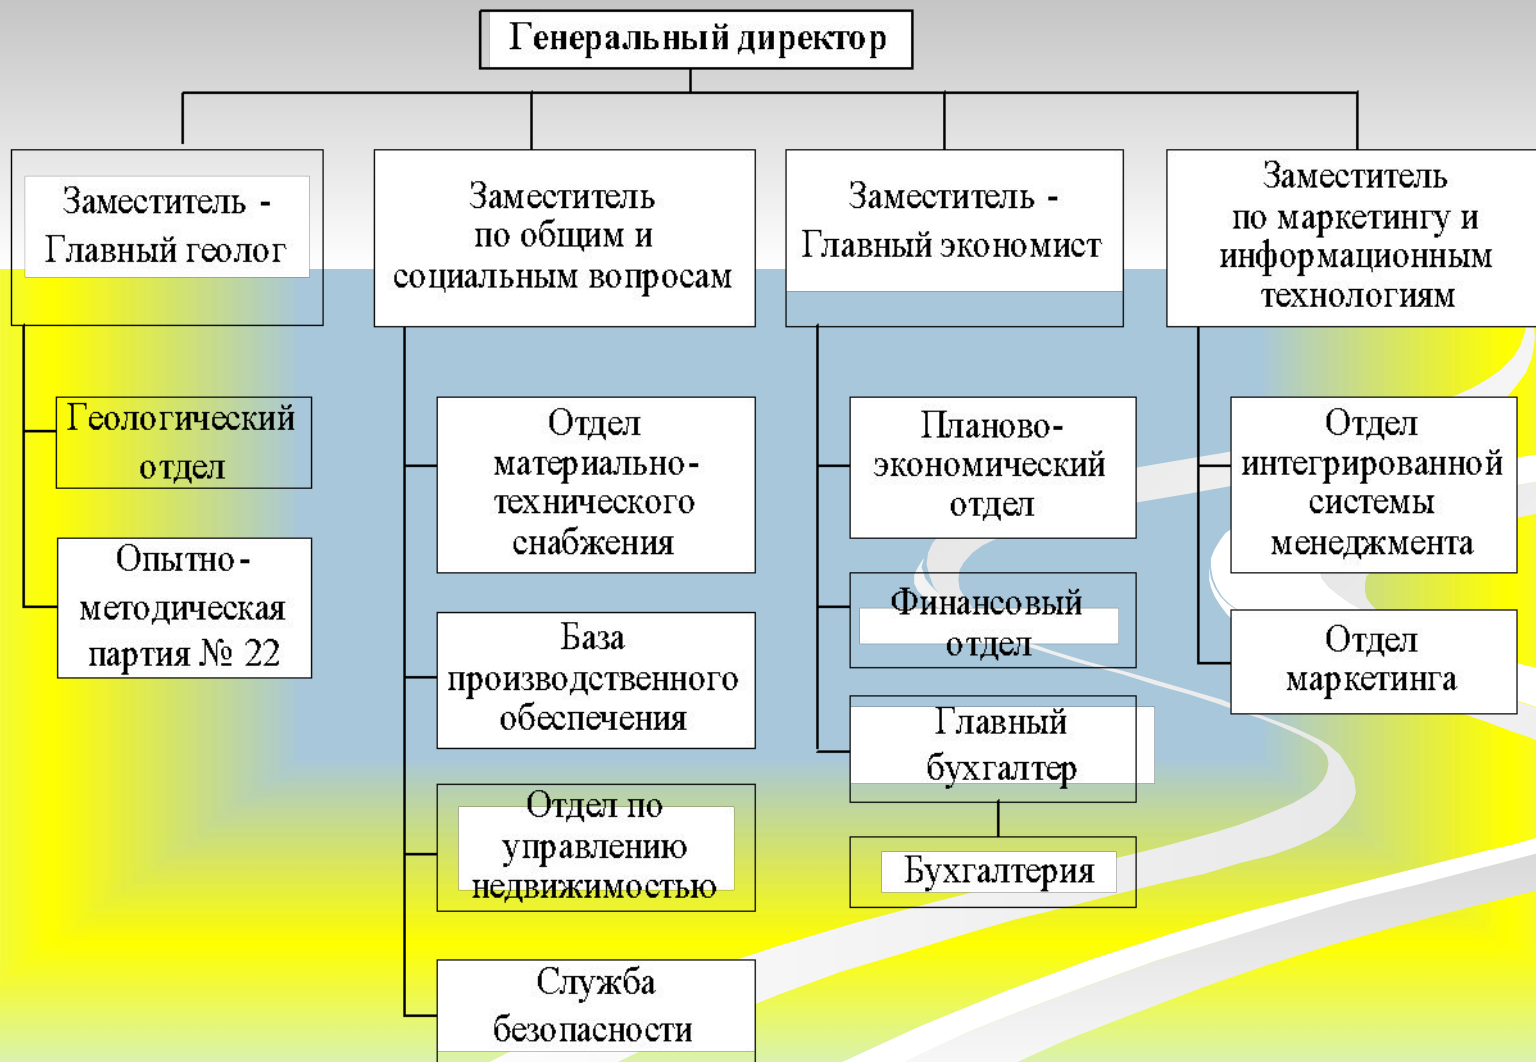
Генеральный директор

Заместитель - Главный геолог

Геологический отдел

Опытно-методическая партия № 22

Заместитель по общим и социальным вопросам

Отдел материально-технического снабжения

База производственного обеспечения

Отдел по управлению недвижимостью

Служба безопасности

Заместитель - Главный экономист

Планово-экономический отдел

Финансовый отдел

Главный бухгалтер

Бухгалтерия

Заместитель по маркетингу и информационным технологиям

Отдел интегрированной системы менеджмента

Отдел маркетинга